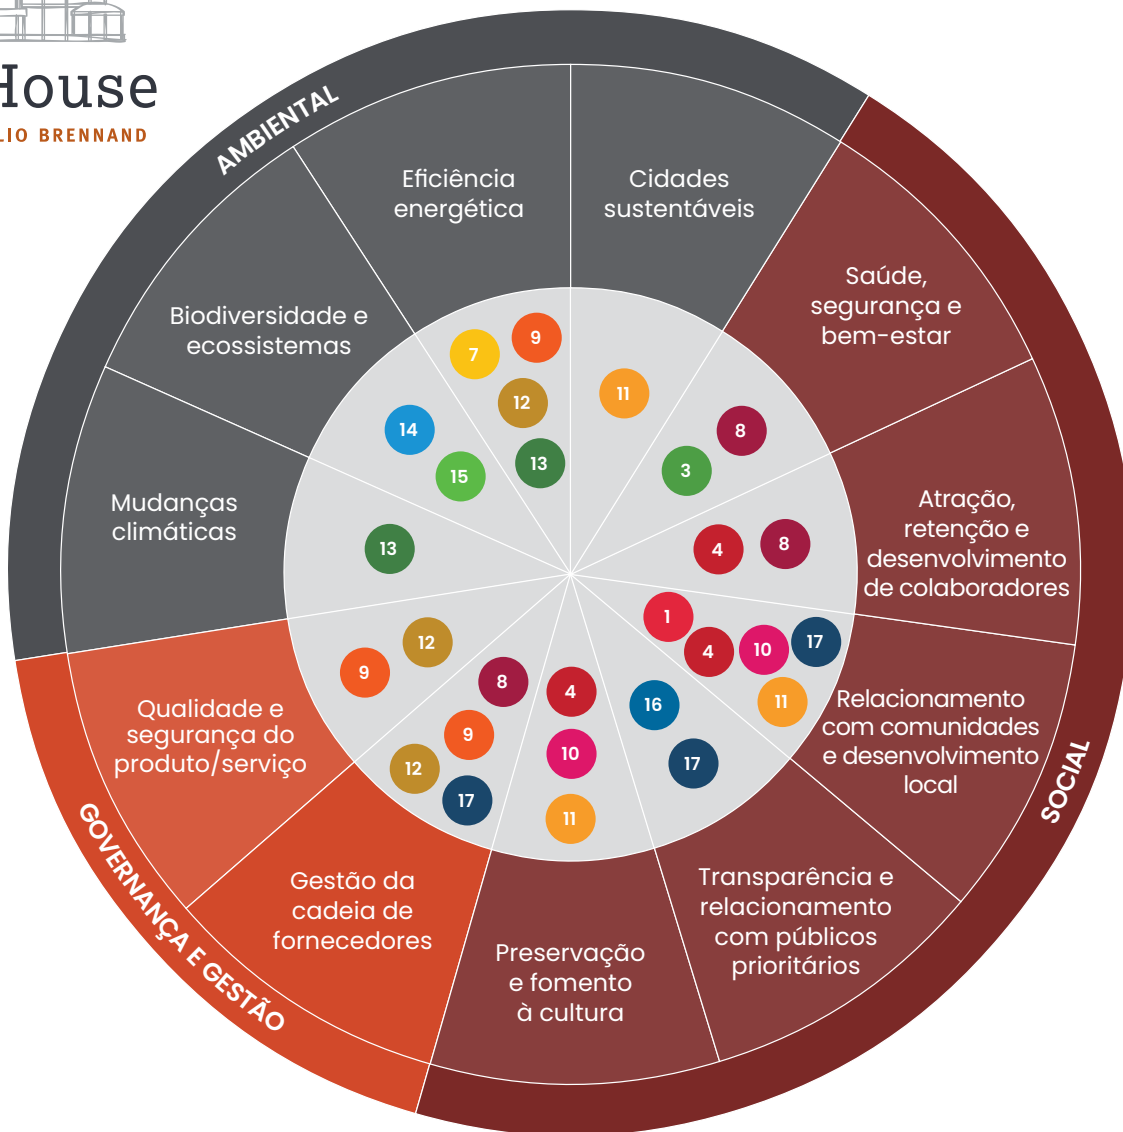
House
LIO BRENNAND

AMBIENTAL

Eficiência energética

9
7
12
13

Cidades sustentáveis

11

Biodiversidade e ecossistemas

14
15

Mudanças climáticas

13

SOCIAL

Saúde, segurança e bem-estar

8
3

Atração, retenção e desenvolvimento de colaboradores

4
8

Relacionamento com comunidades e desenvolvimento local

1
4
10
17
11

Transparência e relacionamento com públicos prioritários

16
17

Preservação e fomento à cultura

4
10
11

GOVERNANÇA E GESTÃO

Qualidade e segurança do produto/serviço

9
12

Gestão da cadeia de fornecedores

8
9
12
17